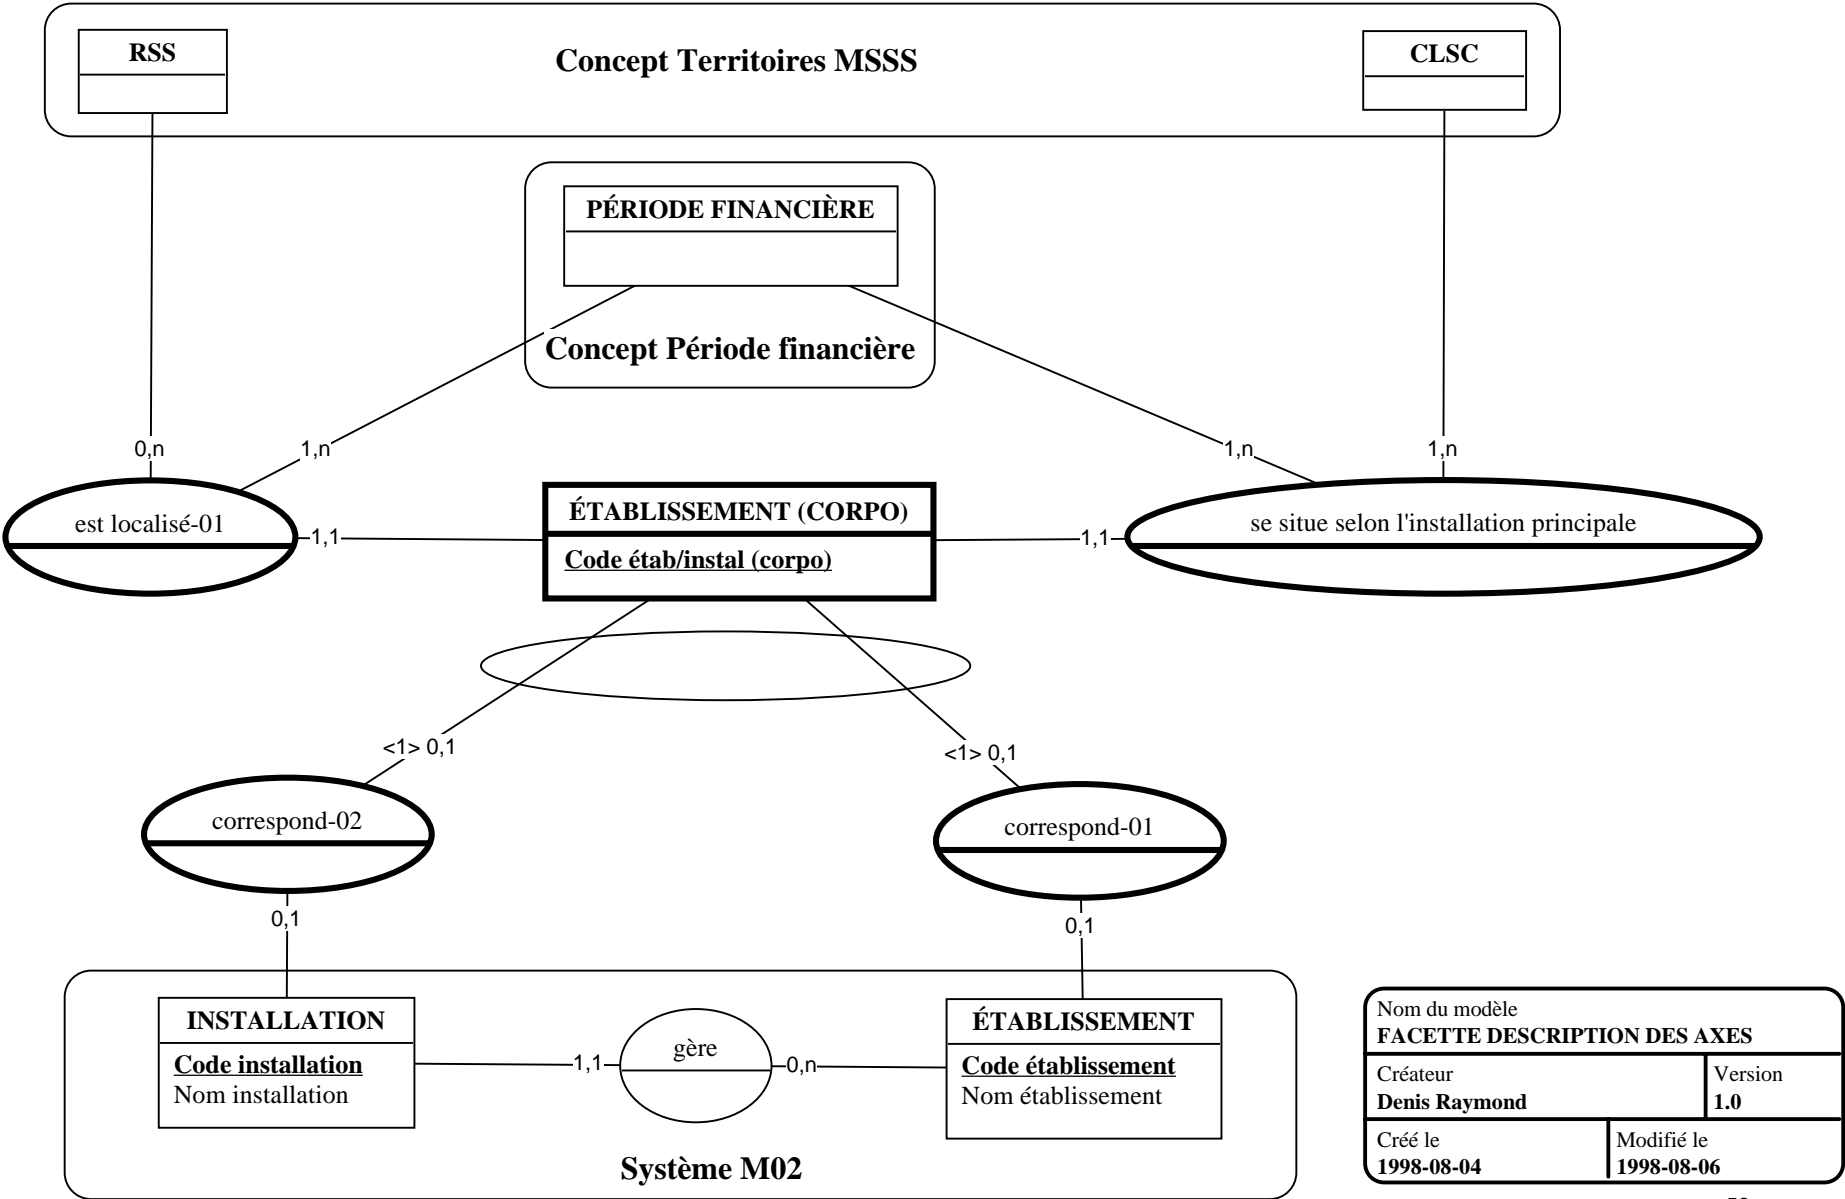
RSS

Concept Territoires MSSS

CLSC

PÉRIODE FINANCIÈRE

Concept Période financière

0,n

1,n

1,n

1,n

est localisé-01

1,1

ÉTABLISSEMENT (CORPO)

Code étab/instal (corpo)

1,1

se situe selon l'installation principale

<1> 0,1

<1> 0,1

correspond-02

correspond-01

0,1

0,1

INSTALLATION

Code installation
Nom installation

1,1

gère

0,n

ÉTABLISSEMENT

Code établissement
Nom établissement

Système M02

| Nom du modèle<br>FACETTE DESCRIPTION DES AXES | |
|---|---|
| Créateur<br>Denis Raymond | Version<br>1.0 |
| Créé le<br>1998-08-04 | Modifié le<br>1998-08-06 |

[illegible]